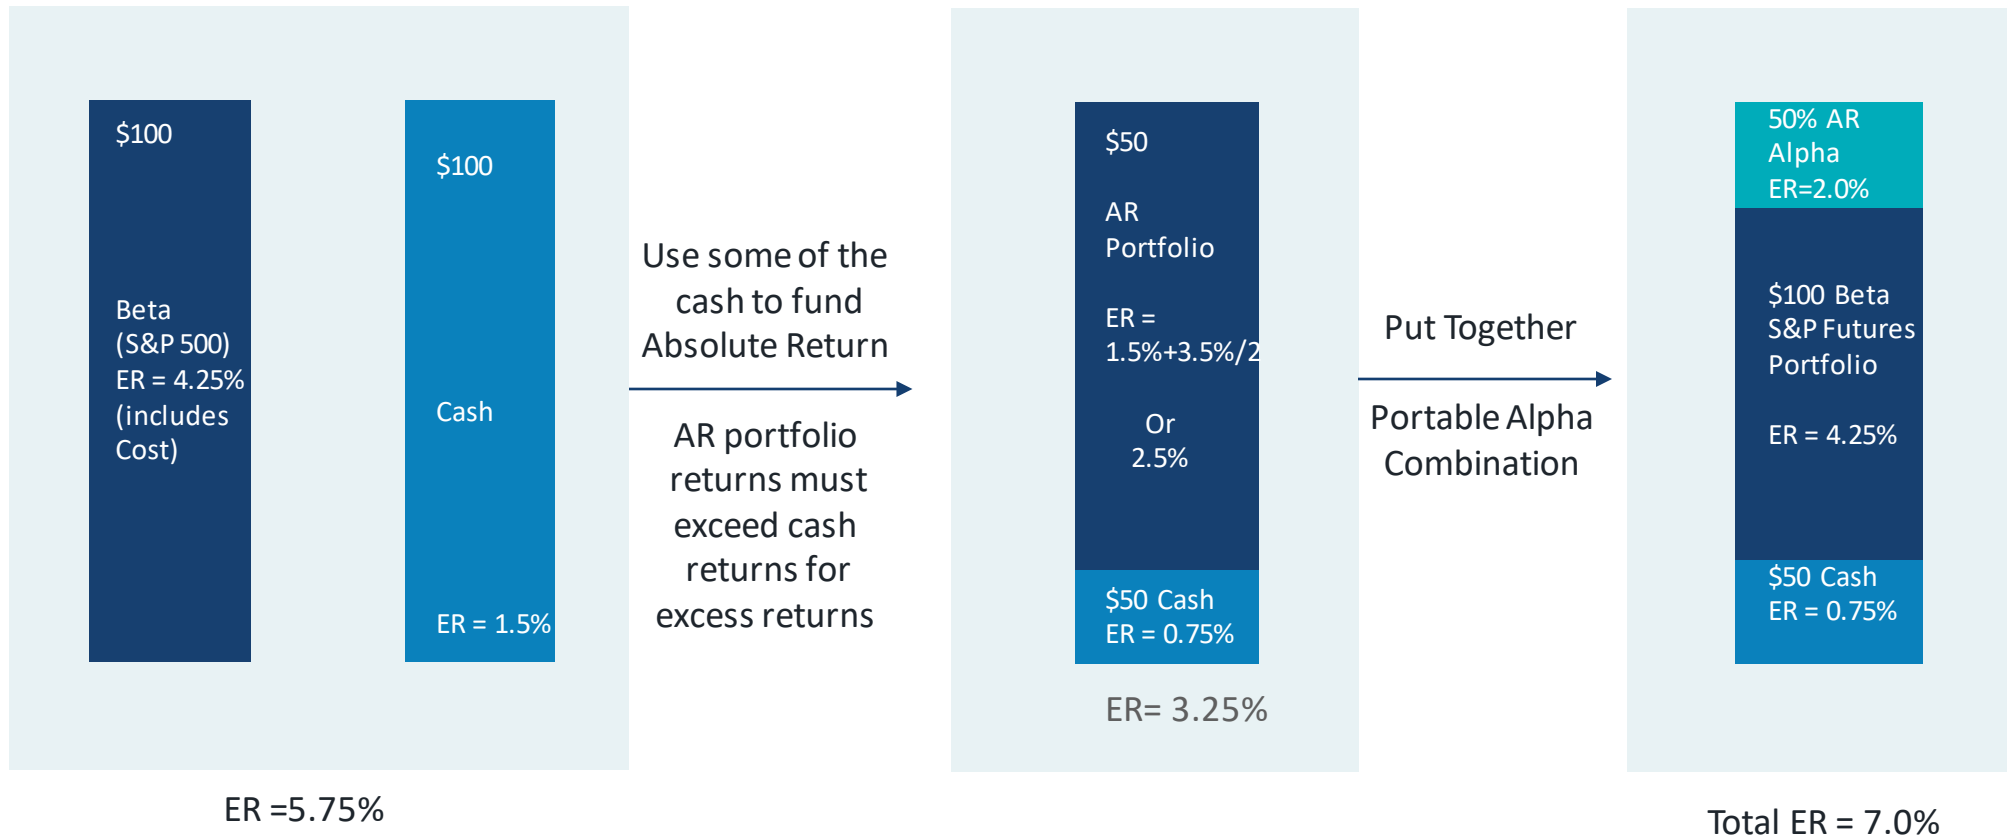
$100

Beta (S&P 500) ER = 4.25% (includes Cost)

$100

Cash

ER = 1.5%

ER =5.75%

Use some of the cash to fund Absolute Return

AR portfolio returns must exceed cash returns for excess returns

$50

AR Portfolio

ER = 1.5%+3.5%/2

Or 2.5%

$50 Cash ER = 0.75%

ER= 3.25%

Put Together

Portable Alpha Combination

50% AR Alpha ER=2.0%

$100 Beta S&P Futures Portfolio

ER = 4.25%

$50 Cash ER = 0.75%

Total ER = 7.0%